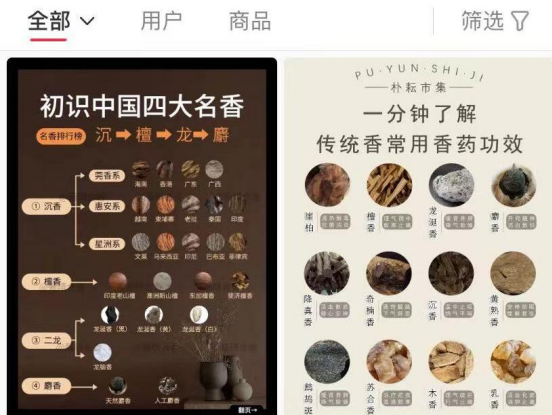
全部 ∨ 用户 商品 筛选

初识中国四大名香
名香排行榜 沉 ➡ 檀 ➡ 龙 ➡ 麝
莞香系 海南 香港 广东 广西
① 沉香 惠安系 越南 柬埔寨 老挝 泰国 印度
星洲系 文莱 马来西亚 印尼 巴布亚 菲律宾
② 檀香 印度老山檀 澳洲新山檀 东加檀香 斐济檀香
③ 二龙 龙涎香（黑） 龙涎香（黄） 龙涎香（白） 龙脑香
④ 麝香 天然麝香 人工麝香
翻页→

PU·YUN·SHI·JI
朴耘市集
一分钟了解
传统香常用香药功效
崖柏 檀香 龙涎香 麝香
降真香 奇楠香 沉香 黄熟香
鹧鸪斑 苏合香 木香 乳香